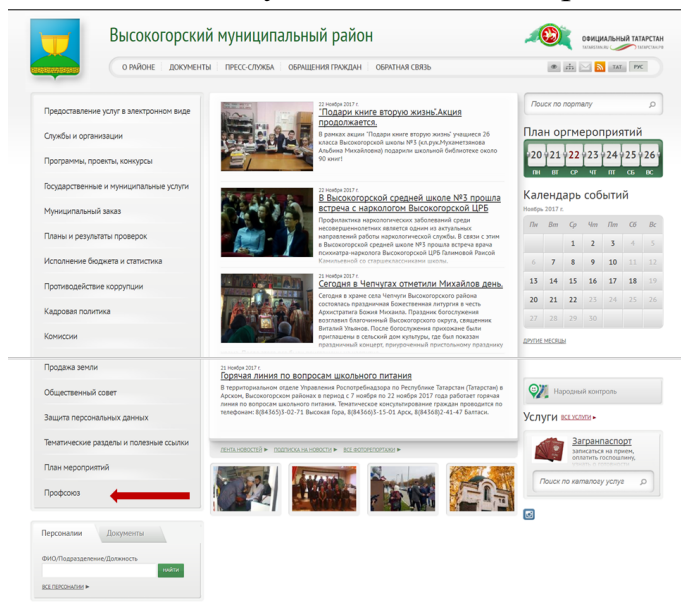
Высокогорский муниципальный район

ОФИЦИАЛЬНЫЙ ТАТАРСТАН

О РАЙОНЕ | ДОКУМЕНТЫ | ПРЕСС-СЛУЖБА | ОБРАЩЕНИЯ ГРАЖДАН | ОБРАТНАЯ СВЯЗЬ

ТАТ РУС

Предоставление услуг в электронном виде

Службы и организации

Программы, проекты, конкурсы

Государственные и муниципальные услуги

Муниципальный заказ

Планы и результаты проверок

Исполнение бюджета и статистика

Противодействие коррупции

Кадровая политика

Комиссии

Продажа земли

Общественный совет

Защита персональных данных

Тематические разделы и полезные ссылки

План нероприятий

Профсоюз

22 Ноября 2017 г.

"Подари книге вторую жизнь".Акция продолжается.

В рамках акции "Подари книге вторую жизнь" учащиеся 26 класса Высокогорской школы №3 (кл.рук.Мухаметзянова Альбина Михайловна) подарили школьной библиотеке около 90 книг!

22 Ноября 2017 г.

В Высокогорской средней школе №3 прошла встреча с наркологом Высокогорской ЦРБ

Профилактика наркологических заболеваний среди несовершеннолетних является одним из актуальных направлений работы наркологической службы. В связи с этим в Высокогорской средней школе №3 прошла встреча врача психиатра-нарколога Высокогорской ЦРБ Галимовой Раисой Камильевной со старшеклассниками школы.

21 Ноября 2017 г.

Сегодня в Чепчугах отметили Михайлов день.

Сегодня в храме села Чепчуги Высокогорского района состоялась праздничная Божественная литургия в честь Архистратига Божия Михаила. Праздник богослужения возглавил благочинный Высокогорского округа, священник Виталий Ульянов. После богослужения прихожане были приглашены в сельский дом культуры, где был показан праздничный концерт, приуроченный престольному празднику

21 Ноября 2017 г.

Горячая линия по вопросам школьного питания

В территориальном отделе Управления Роспотребнадзора по Республике Татарстан (Татарстан) в Арском, Высокогорском районах в период с 7 ноября по 22 ноября 2017 года работает горячая линия по вопросам школьного питания. Тематическое консультирование граждан проводится по телефонам: 8(84365)3-02-71 Высокая Гора, 8(84366)3-15-01 Арск, 8(84368)2-41-47 Балтаси.

ЛЕНТА НОВОСТЕЙ ► ПОДПИСКА НА НОВОСТИ ► ВСЕ ФОТОРЕПОРТАЖИ ►

Поиск по порталу

План оргмероприятий

20 ПН | 21 ВТ | 22 СР | 23 ЧТ | 24 ПТ | 25 СБ | 26 ВС

Календарь событий

Ноябрь 2017 г.

| Пн | Вт | Ср | Чт | Пт | Сб | Вс |
|---|---|---|---|---|---|---|
| | | 1 | 2 | 3 | 4 | 5 |
| 6 | 7 | 8 | 9 | 10 | 11 | 12 |
| 13 | 14 | 15 | 16 | 17 | 18 | 19 |
| 20 | 21 | 22 | 23 | 24 | 25 | 26 |
| 27 | 28 | 29 | 30 | | | |

ДРУГИЕ МЕСЯЦЫ

Народный контроль

Услуги ВСЕ УСЛУГИ ►

Загранпаспорт

записаться на прием, оплатить госпошлину,

Поиск по каталогу услуг

Персоналии | Документы

ФИО/Подразделение/Должность

НАЙТИ

ВСЕ ПЕРСОНАЛИИ ►